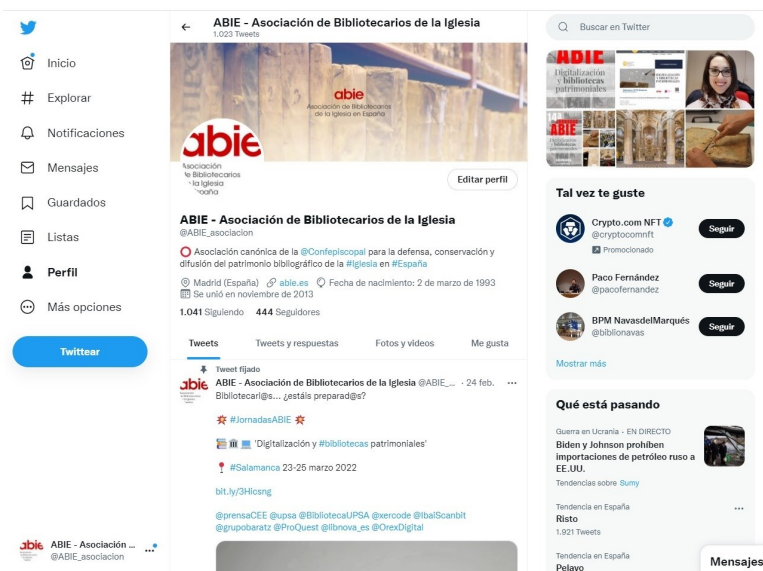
Inicio
Explorar
Notificaciones
Mensajes
Guardados
Listas
Perfil
Más opciones
Twittear

ABIE - Asociación de Bibliotecarios de la Iglesia
1.023 Tweets

abie
Asociación de Bibliotecarios de la Iglesia en España

abie
Asociación de Bibliotecarios de la Iglesia en España

Editar perfil

ABIE - Asociación de Bibliotecarios de la Iglesia
@ABIE_asociacion

⭕ Asociación canónica de la @Confepiscopal para la defensa, conservación y difusión del patrimonio bibliográfico de la #Iglesia en #España

Madrid (España) abie.es Fecha de nacimiento: 2 de marzo de 1993
Se unió en noviembre de 2013

1.041 Siguiendo 444 Seguidores

Tweets | Tweets y respuestas | Fotos y videos | Me gusta

Tweet fijado
ABIE - Asociación de Bibliotecarios de la Iglesia @ABIE_... · 24 feb.
Bibliotecari@s... ¿estáis preparad@s?

💥 #JornadasABIE 💥

📚🏛💻 'Digitalización y #bibliotecas patrimoniales'

📍 #Salamanca 23-25 marzo 2022

bit.ly/3Hicsng

@prensaCEE @upsa @BibliotecaUPSA @xercode @IbaiScanbit @grupobaratz @ProQuest @libnova_es @OrexDigital

ABIE - Asociación ...
@ABIE_asociacion

Buscar en Twitter

ABIE
Digitalización y bibliotecas patrimoniales
ABIE

Tal vez te guste
Crypto.com NFT
@cryptocomnft
Promocionado
Seguir
Paco Fernández
@pacofernandez
Seguir
BPM NavasdelMarqués
@biblionavas
Seguir
Mostrar más

Qué está pasando
Guerra en Ucrania · EN DIRECTO
Biden y Johnson prohíben importaciones de petróleo ruso a EE.UU.
Tendencias sobre Sumy
Tendencia en España
Risto
1.921 Tweets
Tendencia en España
Pelayo
Mensajes